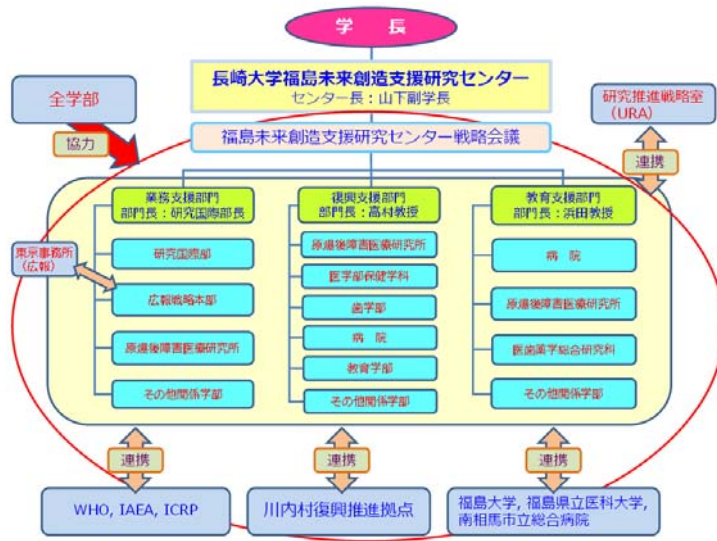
学　長

長崎大学福島未来創造支援研究センター
センター長：山下副学長

全学部

協力

研究推進戦略室（URA）

福島未来創造支援研究センター戦略会議

連携

業務支援部門
部門長：研究国際部長

研究国際部

広報戦略本部

原爆後障害医療研究所

その他関係学部

東京事務所（広報）

復興支援部門
部門長：高村教授

原爆後障害医療研究所

医学部保健学科

歯学部

病　院

教育学部

その他関係学部

教育支援部門
部門長：浜田教授

病　院

原爆後障害医療研究所

医歯薬学総合研究科

その他関係学部

連携

連携

連携

WHO, IAEA, ICRP

川内村復興推進拠点

福島大学, 福島県立医科大学, 南相馬市立総合病院